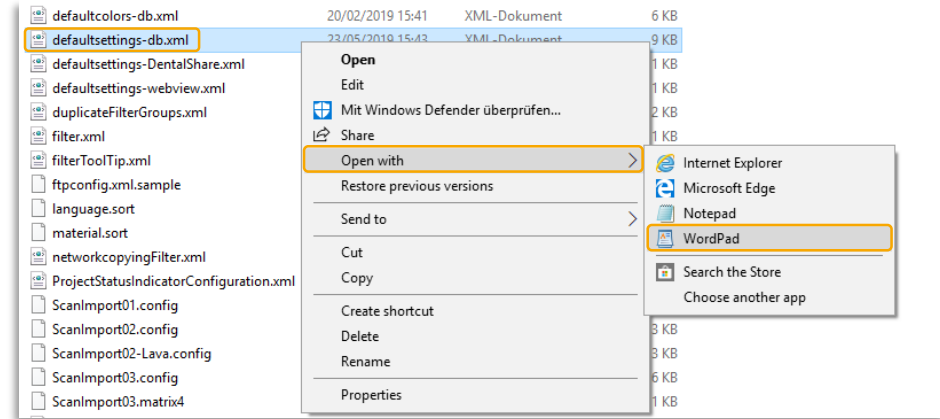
defaultcolors-db.xml 20/02/2019 15:41 XML-Dokument 6 KB
defaultsettings-db.xml 23/05/2019 15:43 XML-Dokument 9 KB
defaultsettings-DentalShare.xml 1 KB
defaultsettings-webview.xml 1 KB
duplicateFilterGroups.xml 2 KB
filter.xml 1 KB
filterToolTip.xml 1 KB
ftpconfig.xml.sample
language.sort
material.sort
networkcopyingFilter.xml
ProjectStatusIndicatorConfiguration.xml
ScanImport01.config
ScanImport02.config 3 KB
ScanImport02-Lava.config 1 KB
ScanImport03.config 6 KB
ScanImport03.matrix4 1 KB

Open
Edit
Mit Windows Defender überprüfen...
Share
Open with
Restore previous versions
Send to
Cut
Copy
Create shortcut
Delete
Rename
Properties

Internet Explorer
Microsoft Edge
Notepad
WordPad
Search the Store
Choose another app